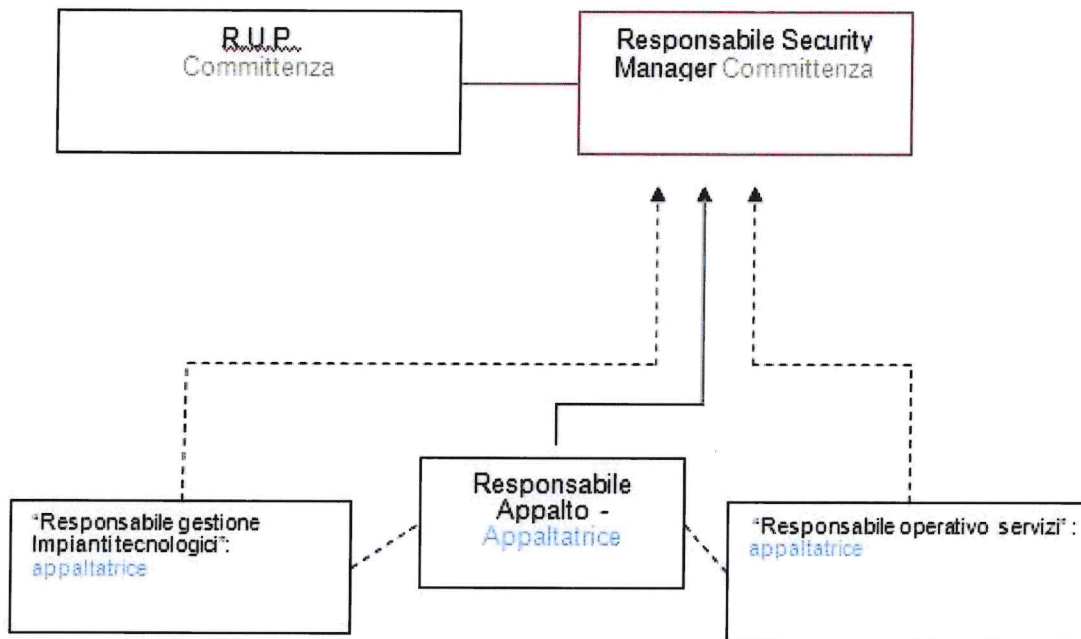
R.U.P.
Committenza

Responsabile Security Manager Committenza

Responsabile Appalto - Appaltatrice

"Responsabile gestione Impianti tecnologici": appaltatrice

"Responsabile operativo servizi": appaltatrice